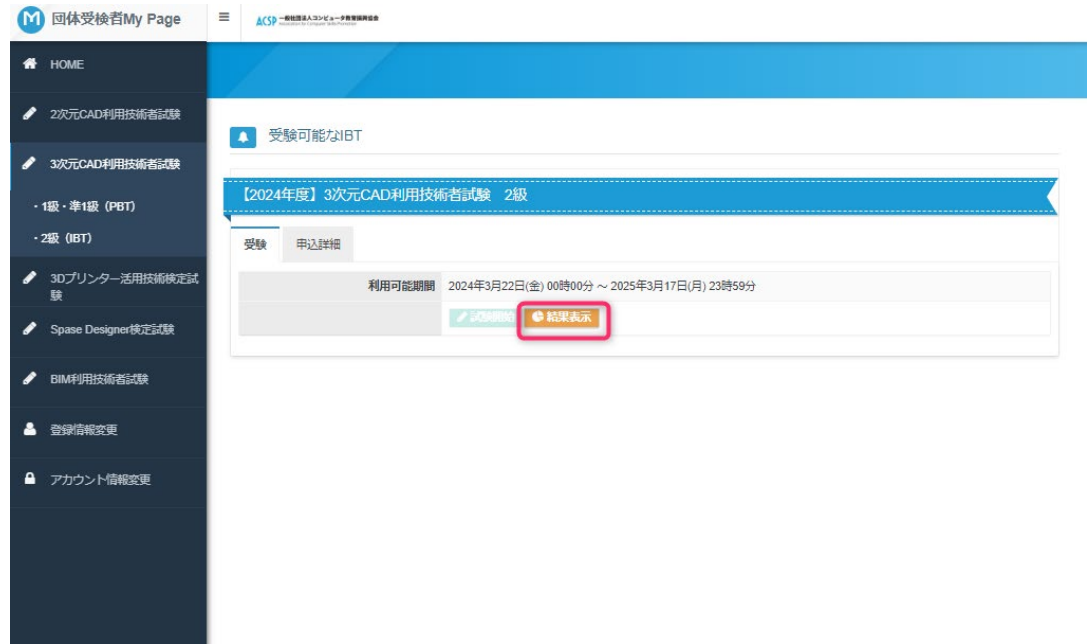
M 団体受検者My Page

ACSP 一般社団法人コンピュータ教育振興協会

HOME

2次元CAD利用技術者試験

3次元CAD利用技術者試験

・1級・準1級（PBT）

・2級（IBT）

3Dプリンター活用技術検定試験

Spase Designer検定試験

BIM利用技術者試験

登録情報変更

アカウント情報変更

受験可能なIBT

【2024年度】3次元CAD利用技術者試験　2級

受験　申込詳細

| 利用可能期間 | 2024年3月22日(金) 00時00分 ～ 2025年3月17日(月) 23時59分 |
|---|---|
| | 試験開始　結果表示 |